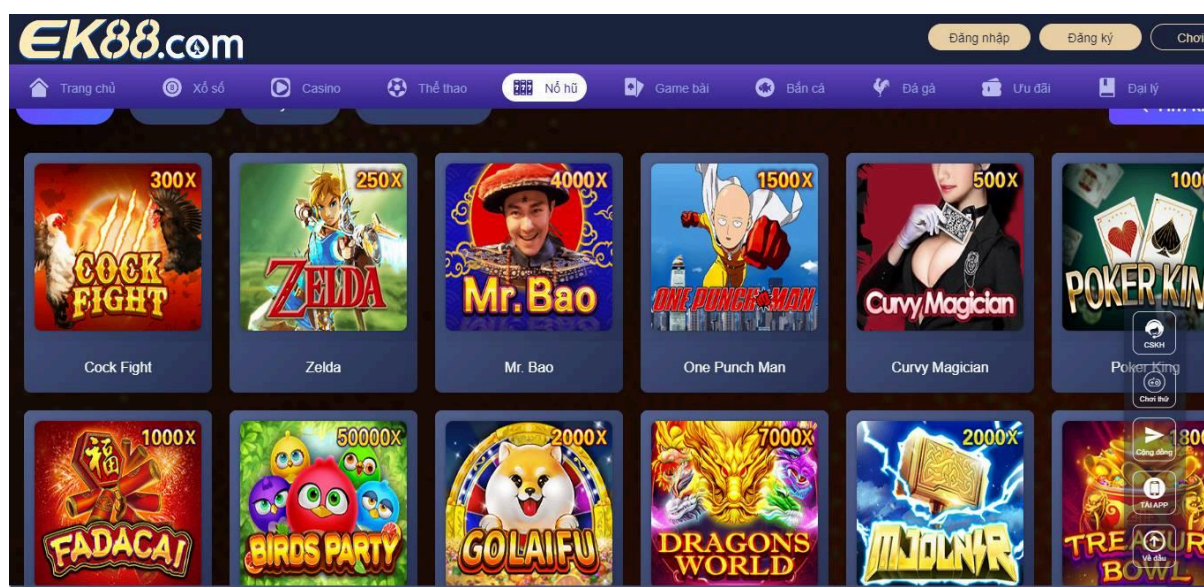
EK88.com

Đăng nhập Đăng ký Chơi

Trang chủ Xổ số Casino Thể thao Nổ hũ Game bài Bắn cá Đá gà Ưu đãi Đại lý

300X
COCK FIGHT
Cock Fight

250X
ZELDA
Zelda

4000X
Mr. Bao
Mr. Bao

1500X
ONE PUNCH MAN
One Punch Man

500X
Curvy Magician
Curvy Magician

100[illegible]
POKER KIN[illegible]
Poker King

CSKH
Chơi thử
Cộng đồng
TẢI APP
Về đầu

1000X
福
FADACAI

50000X
BIRDS PARTY

2000X
GOLAIFU

7000X
DRAGONS WORLD

2000X
MJOLNIR

180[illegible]
TREASURE BOWL